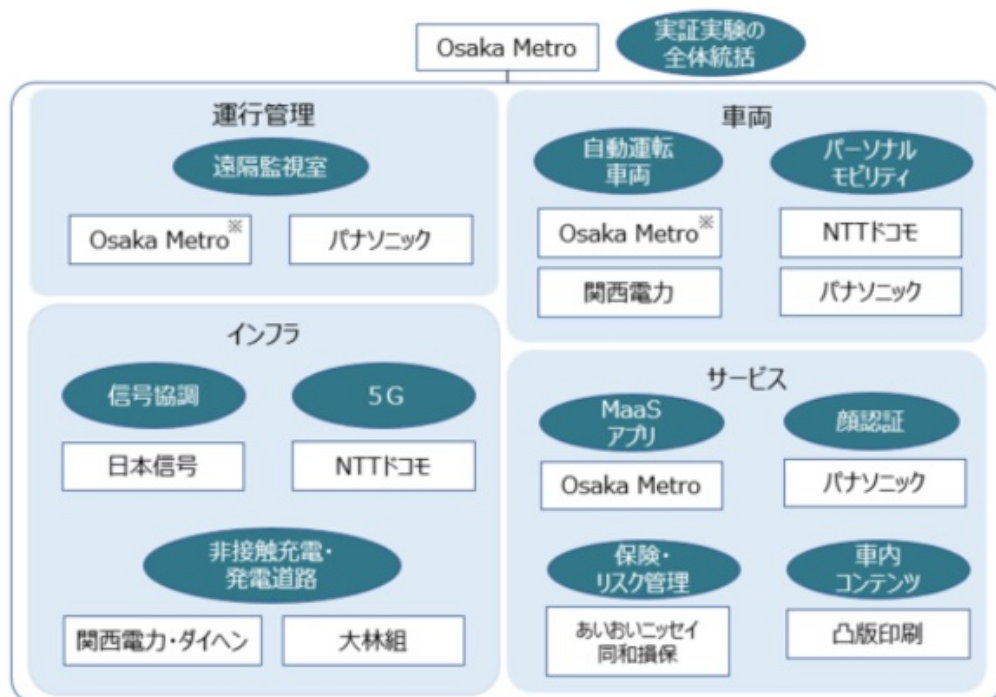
Osaka Metro

実証実験の全体統括

運行管理

遠隔監視室

Osaka Metro※

パナソニック

車両

自動運転車両

パーソナルモビリティ

Osaka Metro※

NTTドコモ

関西電力

パナソニック

インフラ

信号協調

5G

日本信号

NTTドコモ

非接触充電・発電道路

関西電力・ダイヘン

大林組

サービス

MaaSアプリ

顔認証

Osaka Metro

パナソニック

保険・リスク管理

車内コンテンツ

あいおいニッセイ同和損保

凸版印刷